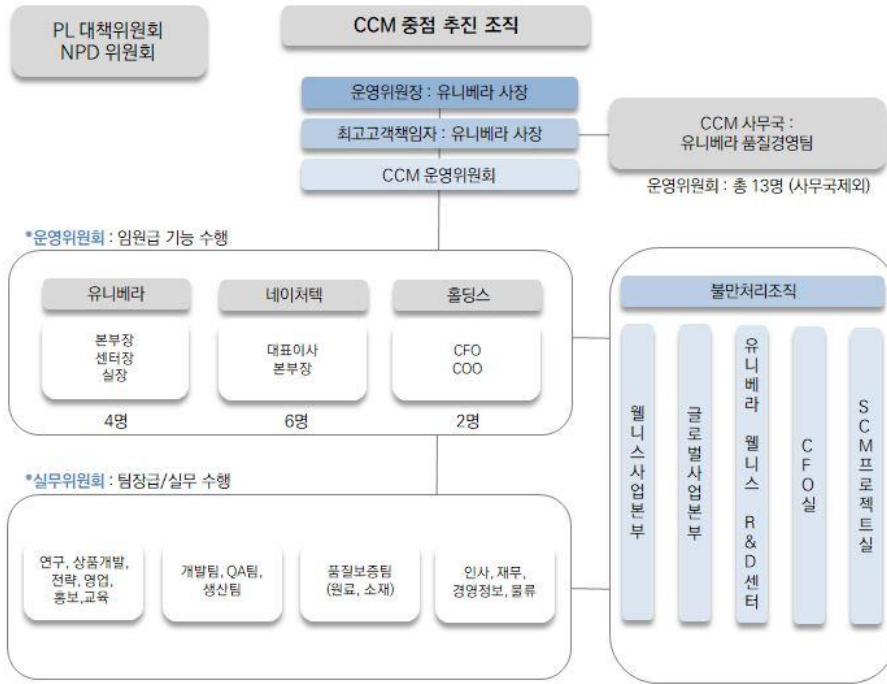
PL 대책위원회
NPD 위원회

CCM 중점 추진 조직

운영위원장 : 유니베라 사장

최고고객책임자 : 유니베라 사장

CCM 운영위원회

CCM 사무국 :
유니베라 품질경영팀

운영위원회 : 총 13명 (사무국제외)

*운영위원회 : 임원급 기능 수행

유니베라
본부장
센터장
실장
4명

네이처텍
대표이사
본부장
6명

홀딩스
CFO
COO
2명

*실무위원회 : 팀장급/실무 수행

연구, 상품개발, 전략, 영업, 홍보,교육

개발팀, QA팀, 생산팀

품질보증팀 (원료, 소재)

인사, 재무, 경영정보, 물류

불만처리조직

웰니스사업본부

글로벌사업본부

유니베라 웰니스 R&D센터

CFO실

SCM프로젝트실